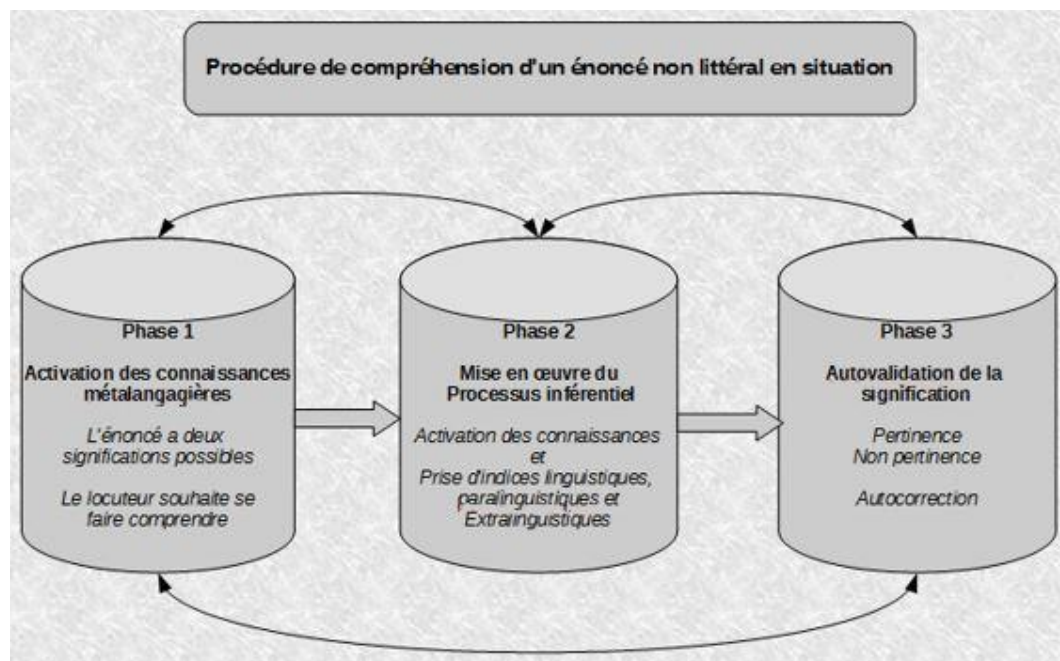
Procédure de compréhension d'un énoncé non littéral en situation

Phase 1

Activation des connaissances métalangagières

L'énoncé a deux significations possibles

Le locuteur souhaite se faire comprendre

Phase 2

Mise en œuvre du Processus inférentiel

Activation des connaissances et Prise d'indices linguistiques, paralinguistiques et Extralinguistiques

Phase 3

Autovalidation de la signification

Pertinence
Non pertinence

Autocorrection